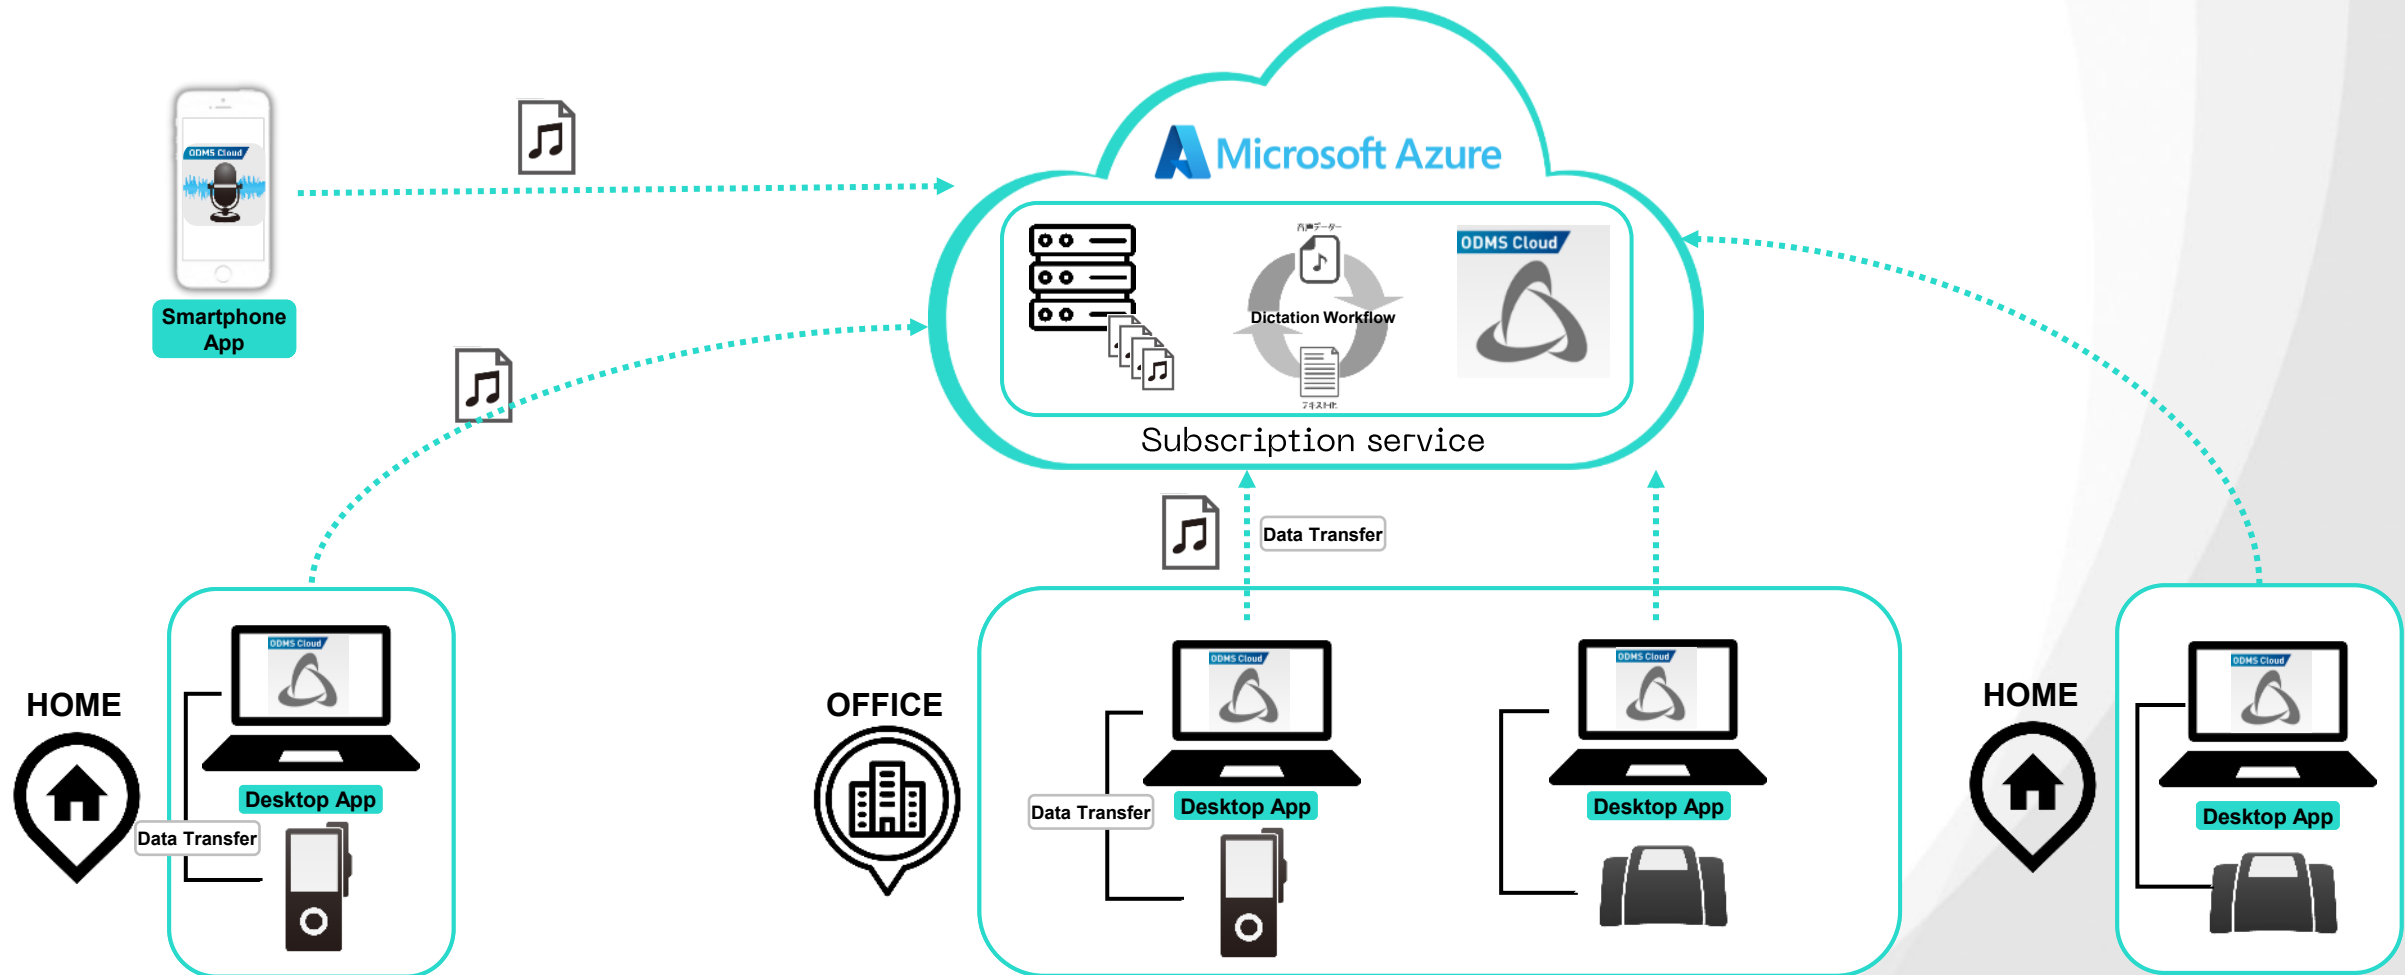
ODMS Cloud

Smartphone App

Microsoft Azure

音声データ

Dictation Workflow

テキスト化

ODMS Cloud

Subscription service

Data Transfer

HOME

ODMS Cloud

Desktop App

Data Transfer

OFFICE

ODMS Cloud

Data Transfer

Desktop App

ODMS Cloud

Desktop App

HOME

ODMS Cloud

Desktop App